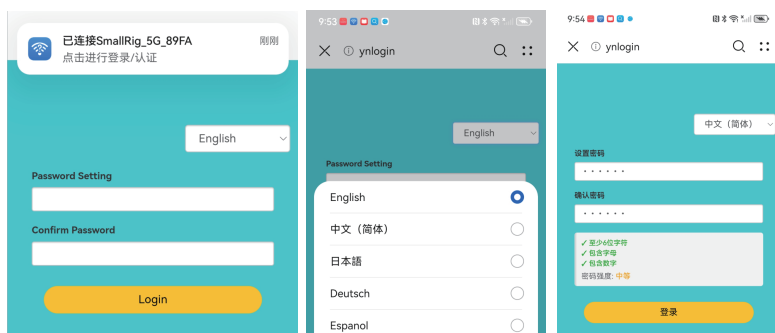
已连接SmallRig_5G_89FA
点击进行登录/认证
刚刚

English

Password Setting

Confirm Password

Login

9:53

ynlogin

English

Password Setting

English

中文（简体）

日本語

Deutsch

Espanol

9:54

ynlogin

中文（简体）

设置密码

······

确认密码

······

✓ 至少6位字符
✓ 包含字母
✓ 包含数字
密码强度: 中等

登录